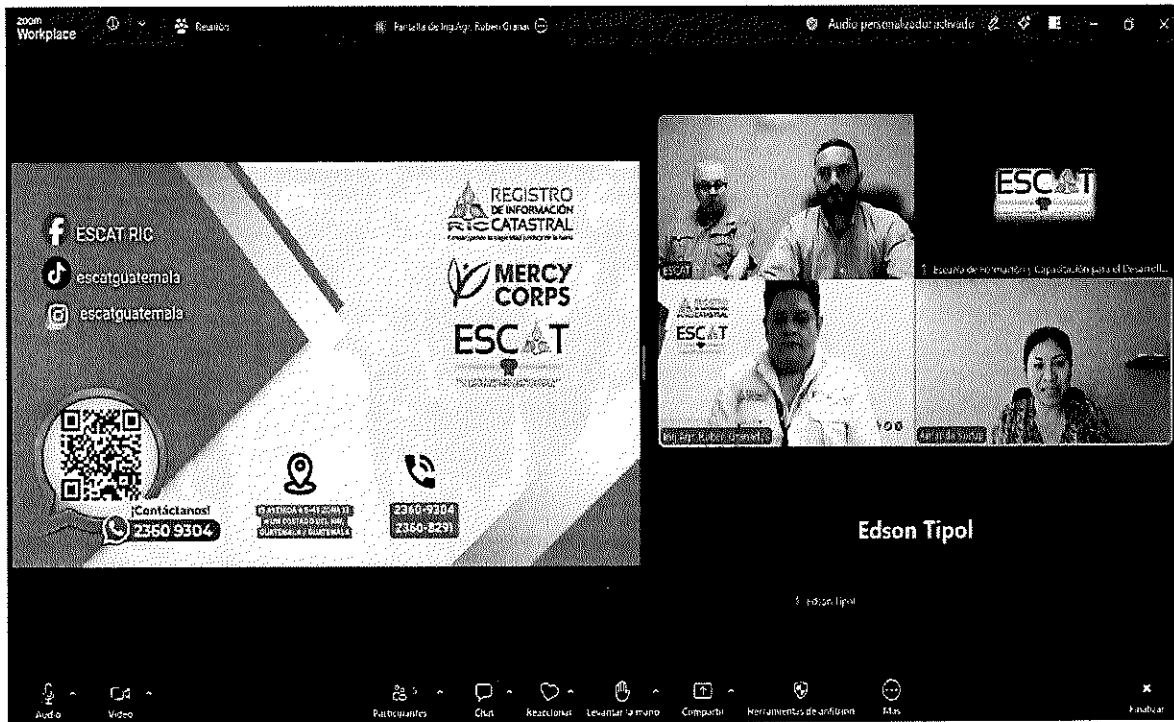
zoom Workplace

Reunión

Pantalla de Ing.Agr. Ruben Granas

Audio personalizado: activado

ESCAT RIC

escatguatemala

escatguatemala

REGISTRO DE INFORMACIÓN CATASTRAL

RIC

MERCY CORPS

ESCAT

¡Contáctanos!

2360 9304

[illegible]

2360-9304
2360-8291

ESCAT

ESCAT

Escuela de Formación y Capacitación para el Desarroll...

ESCAT

Ing. Agr. Ruben Granas

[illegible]

Edson Tipol

Edson Tipol

Audio

Video

Participantes

Chat

Reacciones

Levantar la mano

Compartir

Herramientas de anfitrión

Más

Finalizar